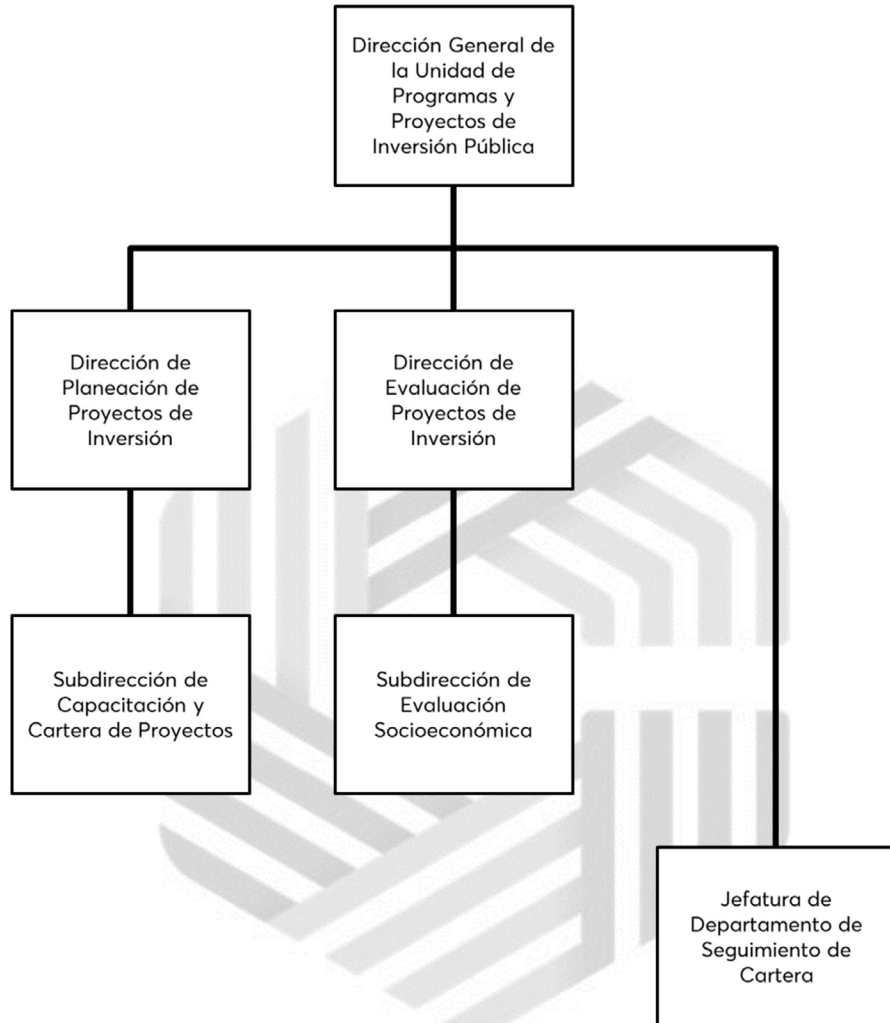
Dirección General de la Unidad de Programas y Proyectos de Inversión Pública

Dirección de Planeación de Proyectos de Inversión

Dirección de Evaluación de Proyectos de Inversión

Subdirección de Capacitación y Cartera de Proyectos

Subdirección de Evaluación Socioeconómica

Jefatura de Departamento de Seguimiento de Cartera